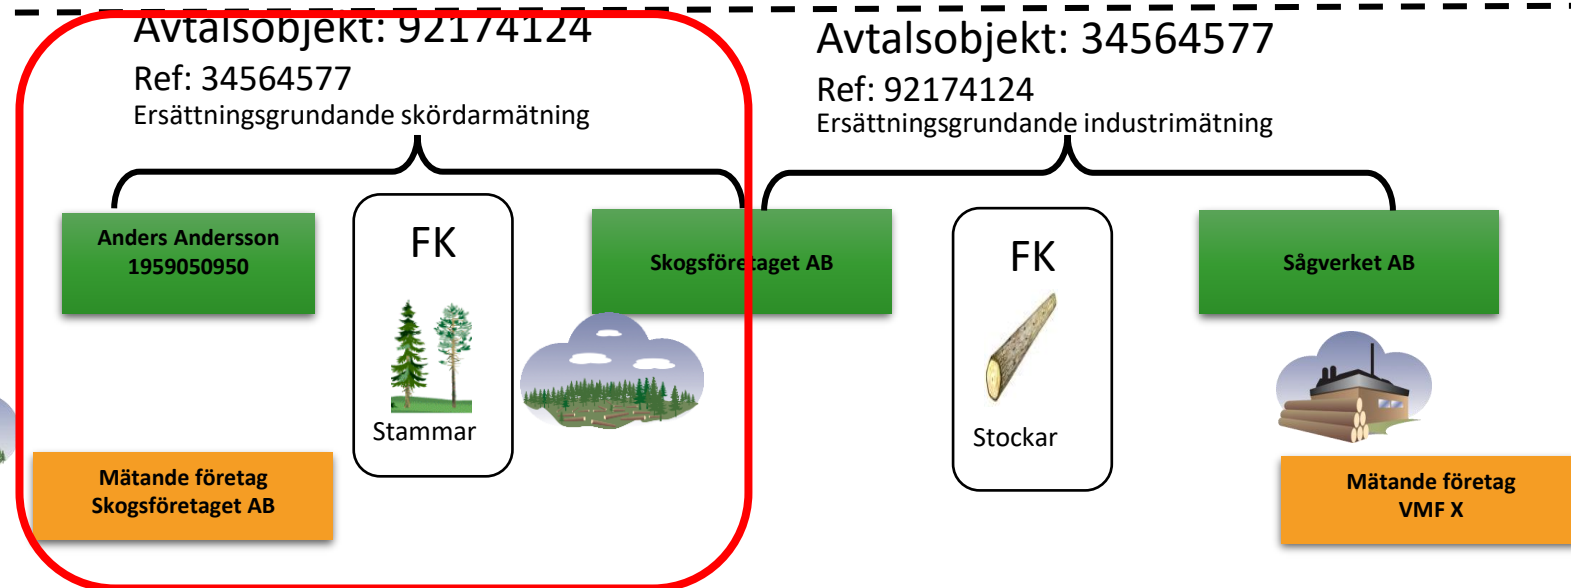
Avtalsobjekt: 92174124
Ref: 34564577
Ersättningsgrundande skördarmätning

Anders Andersson
1959050950

FK
Stammar

Skogsföretaget AB

Mätande företag
Skogsföretaget AB

Avtalsobjekt: 34564577
Ref: 92174124
Ersättningsgrundande industrimätning

FK
Stockar

Sågverket AB

Mätande företag
VMF X